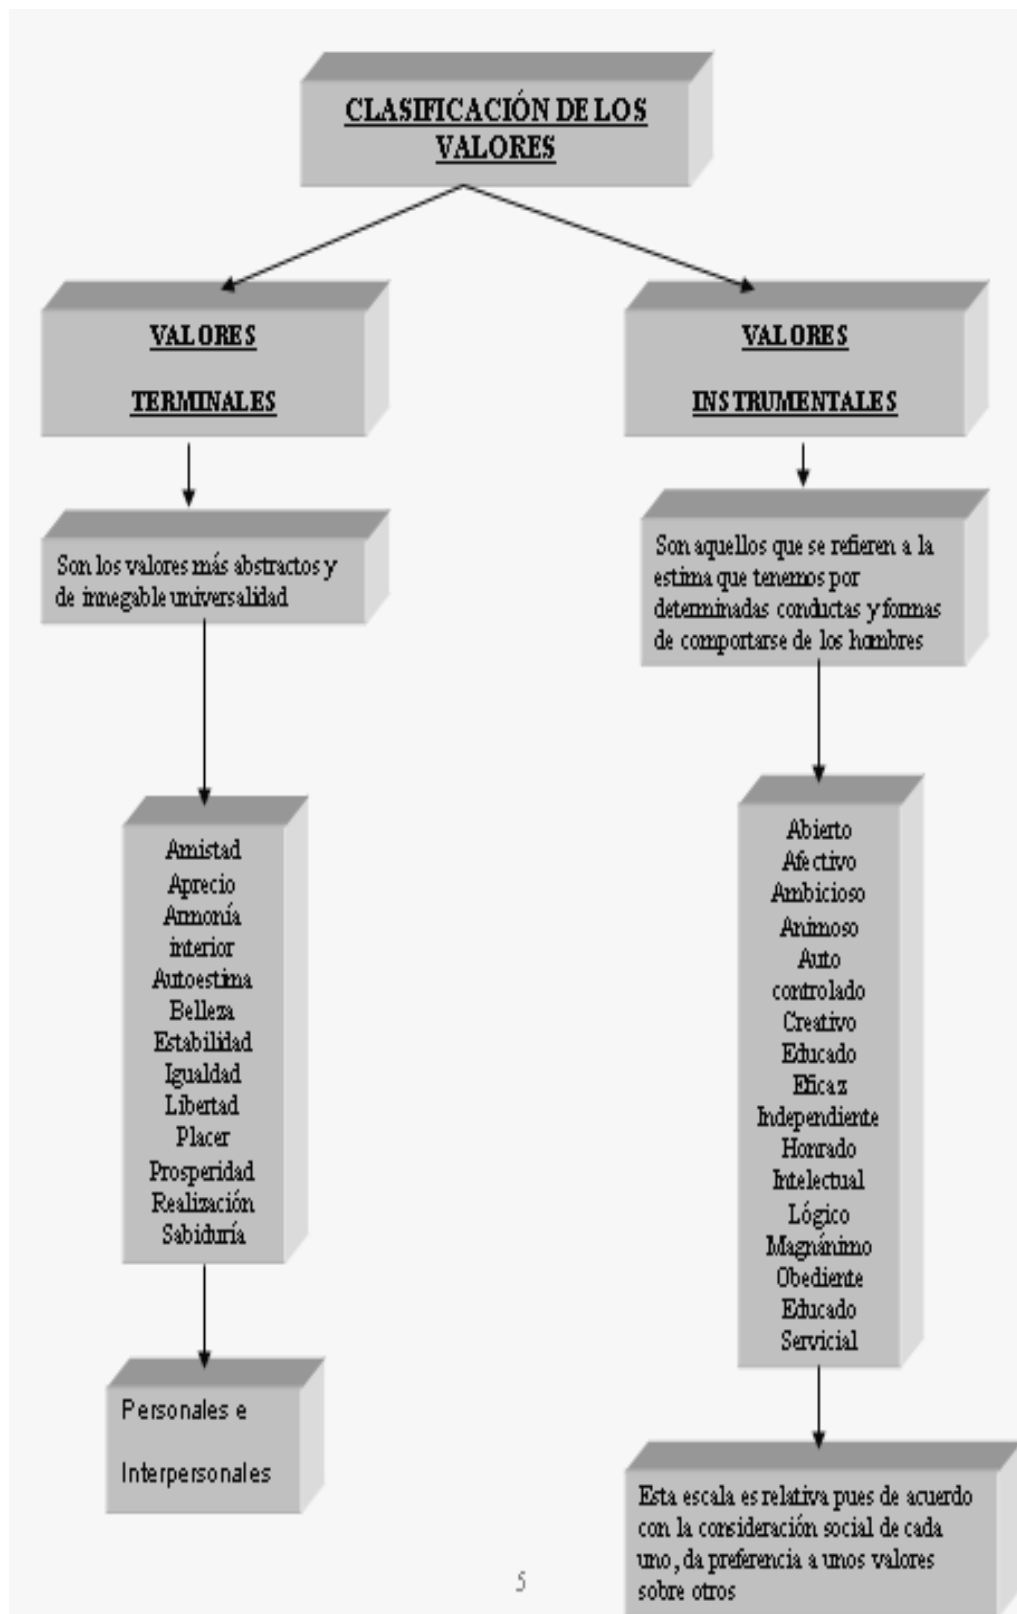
CLASIFICACIÓN DE LOS VALORES

VALORES TERMINALES

Son los valores más abstractos y de innegable universalidad

Amistad
Aprecio
Armonía interior
Autoestima
Belleza
Estabilidad
Igualdad
Libertad
Placer
Prosperidad
Realización
Sabiduría

Personales e Interpersonales

VALORES INSTRUMENTALES

Son aquellos que se refieren a la estima que tenemos por determinadas conductas y formas de comportarse de los hombres

Abierto
Afectivo
Ambicioso
Animoso
Auto controlado
Creativo
Educado
Eficaz
Independiente
Honrado
Intelectual
Lógico
Magnánimo
Obediente
Educado
Servicial

Esta escala es relativa pues de acuerdo con la consideración social de cada uno, da preferencia a unos valores sobre otros

5